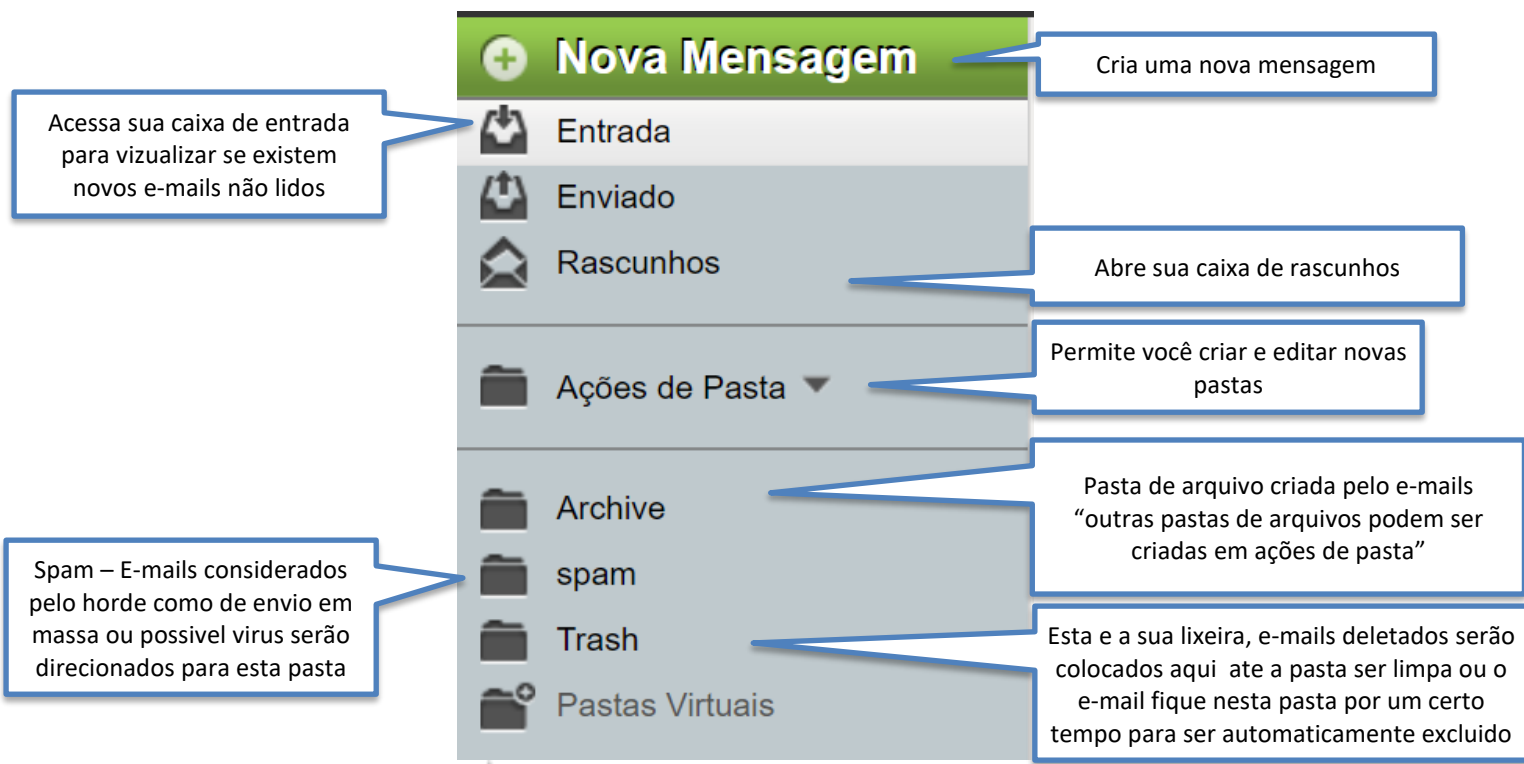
Nova Mensagem

Cria uma nova mensagem

Acessa sua caixa de entrada para vizualizar se existem novos e-mails não lidos

Entrada

Enviado

Rascunhos

Abre sua caixa de rascunhos

Permite você criar e editar novas pastas

Ações de Pasta

Archive

Pasta de arquivo criada pelo e-mails “outras pastas de arquivos podem ser criadas em ações de pasta”

Spam – E-mails considerados pelo horde como de envio em massa ou possivel virus serão direcionados para esta pasta

spam

Trash

Esta e a sua lixeira, e-mails deletados serão colocados aqui ate a pasta ser limpa ou o e-mail fique nesta pasta por um certo tempo para ser automaticamente excluido

Pastas Virtuais